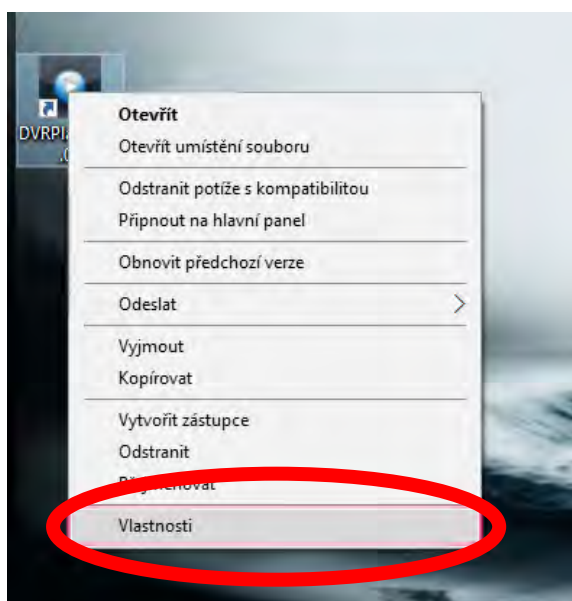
DVRPIA
.C

Otevřít
Otevřít umístění souboru

Odstranit potíže s kompatibilitou
Připnout na hlavní panel

Obnovit předchozí verze

Odeslat

Vyjmout
Kopírovat

Vytvořit zástupce
Odstranit
P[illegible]ovat

Vlastnosti